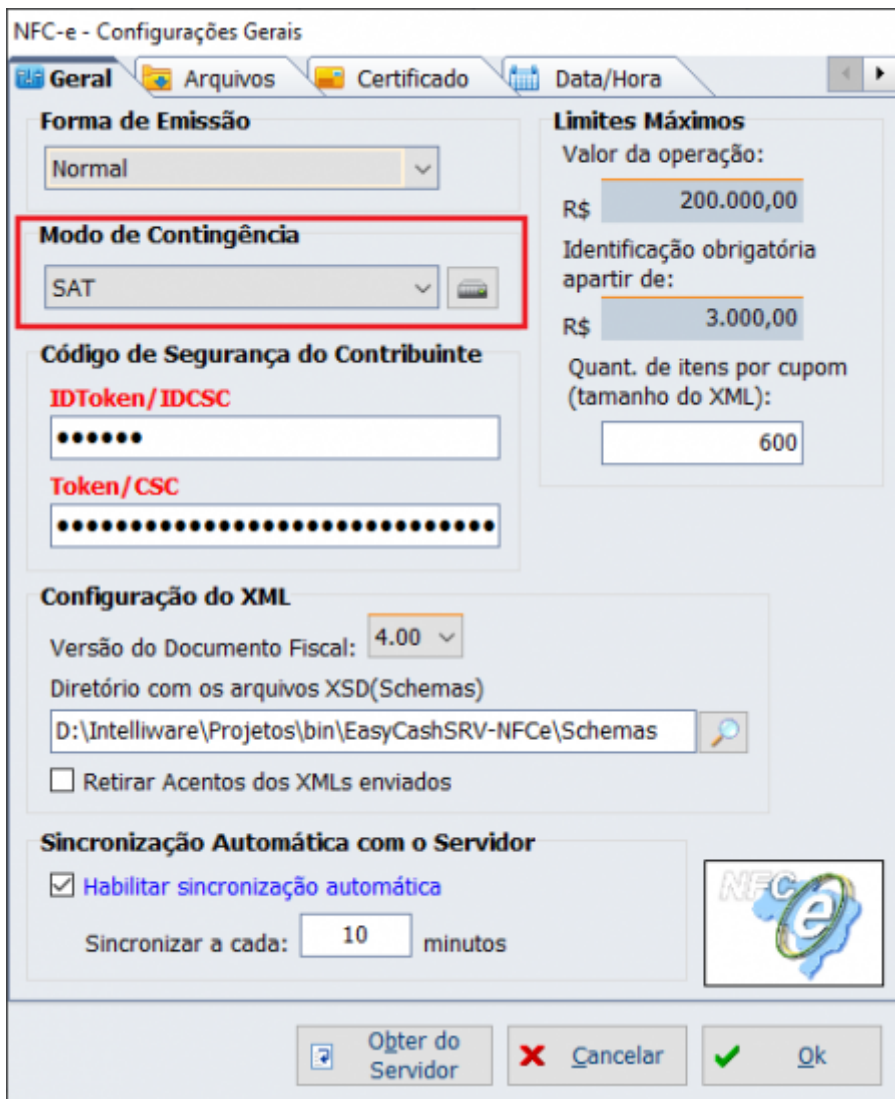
NFC-e - Configurações Gerais

Geral
Arquivos
Certificado
Data/Hora

Forma de Emissão
Normal

Modo de Contingência
SAT

Código de Segurança do Contribuinte
IDToken/IDCSC
••••••
Token/CSC
••••••••••••••••••••••••••••••••••

Limites Máximos
Valor da operação:
R$ 200.000,00
Identificação obrigatória apartir de:
R$ 3.000,00
Quant. de itens por cupom (tamanho do XML):
600

Configuração do XML
Versão do Documento Fiscal: 4.00
Diretório com os arquivos XSD(Schemas)
D:\Intelliware\Projetos\bin\EasyCashSRV-NFCe\Schemas
Retirar Acentos dos XMLs enviados

Sincronização Automática com o Servidor
Habilitar sincronização automática
Sincronizar a cada: 10 minutos

NFC-e

Obter do Servidor
Cancelar
Ok